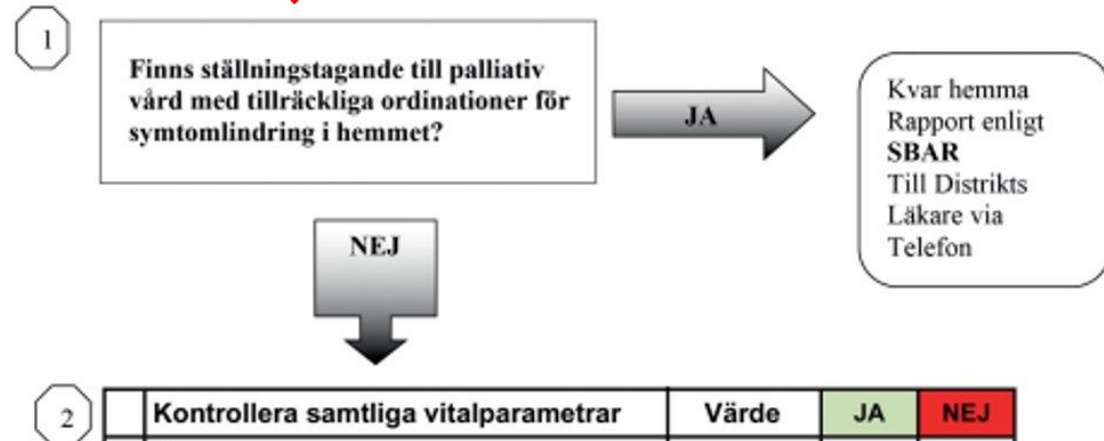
1

Finns ställningstagande till palliativ vård med tillräckliga ordinationer för symtomlindring i hemmet?

JA

Kvar hemma
Rapport enligt
**SBAR**
Till Distrikts
Läkare via
Telefon

NEJ

2

| | Kontrollera samtliga vitalparametrar | Värde | JA | NEJ |
|---|---|---|---|---|